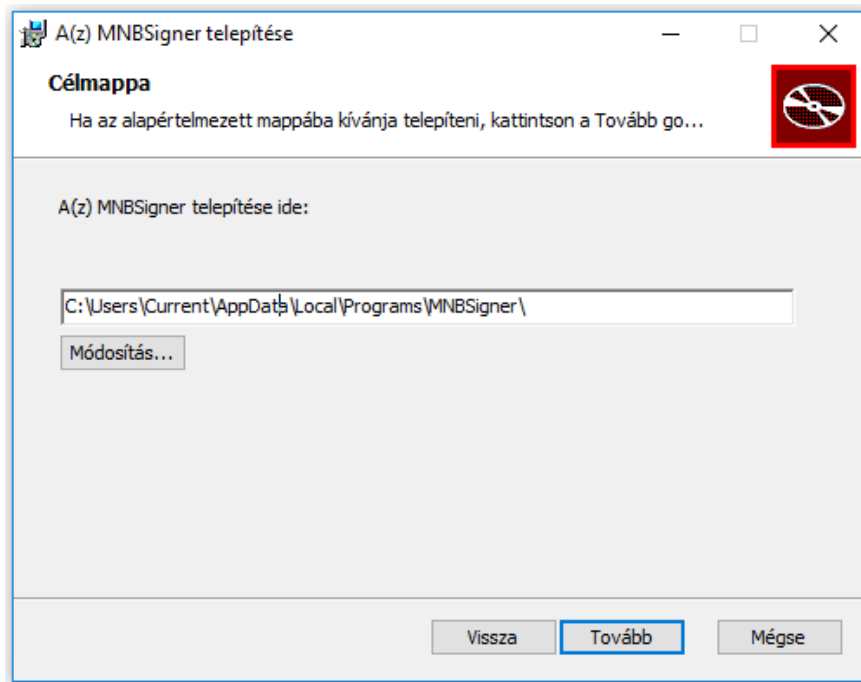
A(z) MNBSigner telepítése

Célmappa

Ha az alapértelmezett mappába kívánja telepíteni, kattintson a Tovább go...

A(z) MNBSigner telepítése ide:

C:\Users\Current\AppData\Local\Programs\MNBSigner\

Módosítás...

Vissza Tovább Mégse